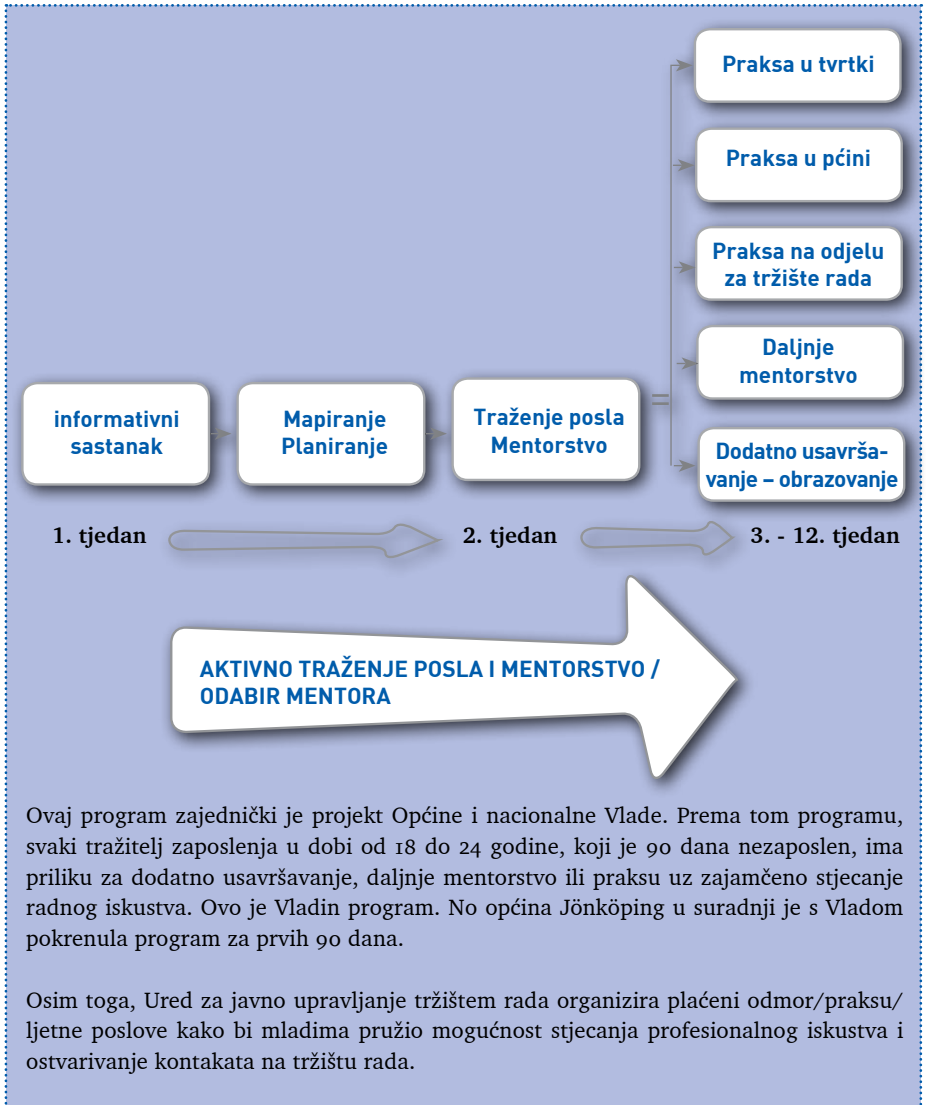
Praksa u tvrtki

Praksa u pćini

Praksa na odjelu za tržište rada

Daljnje mentorstvo

Dodatno usavršavanje – obrazovanje

informativni sastanak

Mapiranje Planiranje

Traženje posla Mentorstvo

1. tjedan

2. tjedan

3. - 12. tjedan

AKTIVNO TRAŽENJE POSLA I MENTORSTVO / ODABIR MENTORA

Ovaj program zajednički je projekt Općine i nacionalne Vlade. Prema tom programu, svaki tražitelj zaposlenja u dobi od 18 do 24 godine, koji je 90 dana nezaposlen, ima priliku za dodatno usavršavanje, daljnje mentorstvo ili praksu uz zajamčeno stjecanje radnog iskustva. Ovo je Vladin program. No općina Jönköping u suradnji je s Vladom pokrenula program za prvih 90 dana.

Osim toga, Ured za javno upravljanje tržištem rada organizira plaćeni odmor/praksu/ ljetne poslove kako bi mladima pružio mogućnost stjecanja profesionalnog iskustva i ostvarivanje kontakata na tržištu rada.